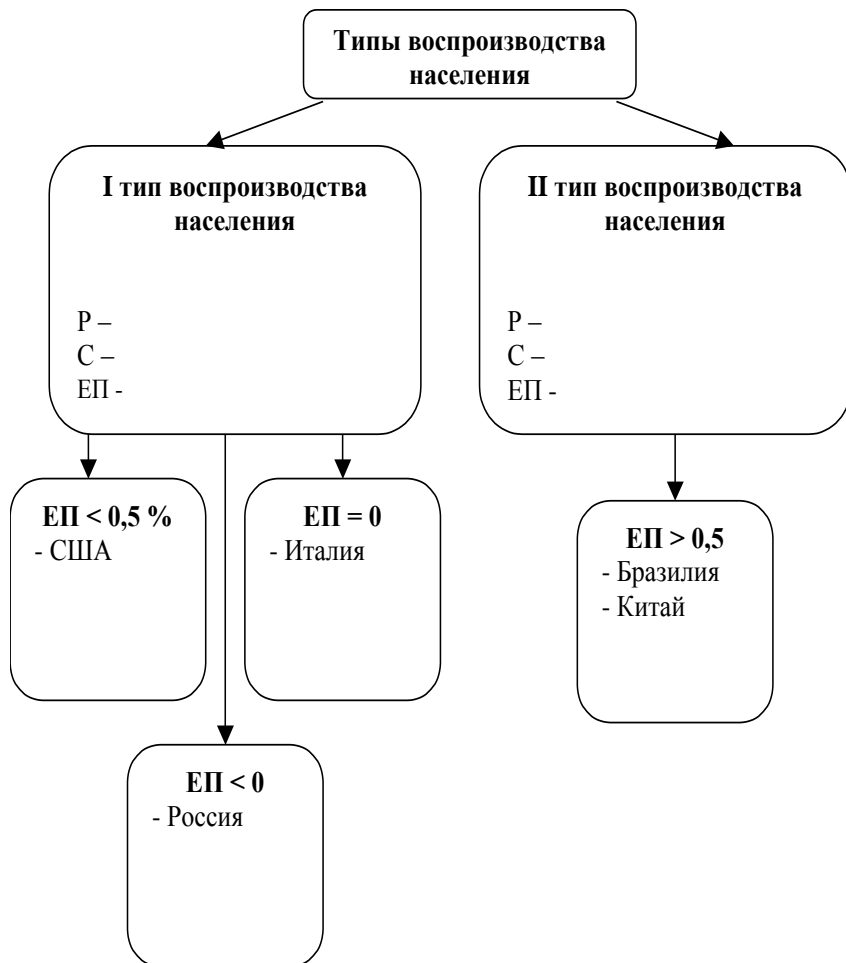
Типы воспроизводства населения

I тип воспроизводства населения

Р –
С –
ЕП -

II тип воспроизводства населения

Р –
С –
ЕП -

ЕП < 0,5 %
- США

ЕП = 0
- Италия

ЕП > 0,5
- Бразилия
- Китай

ЕП < 0
- Россия